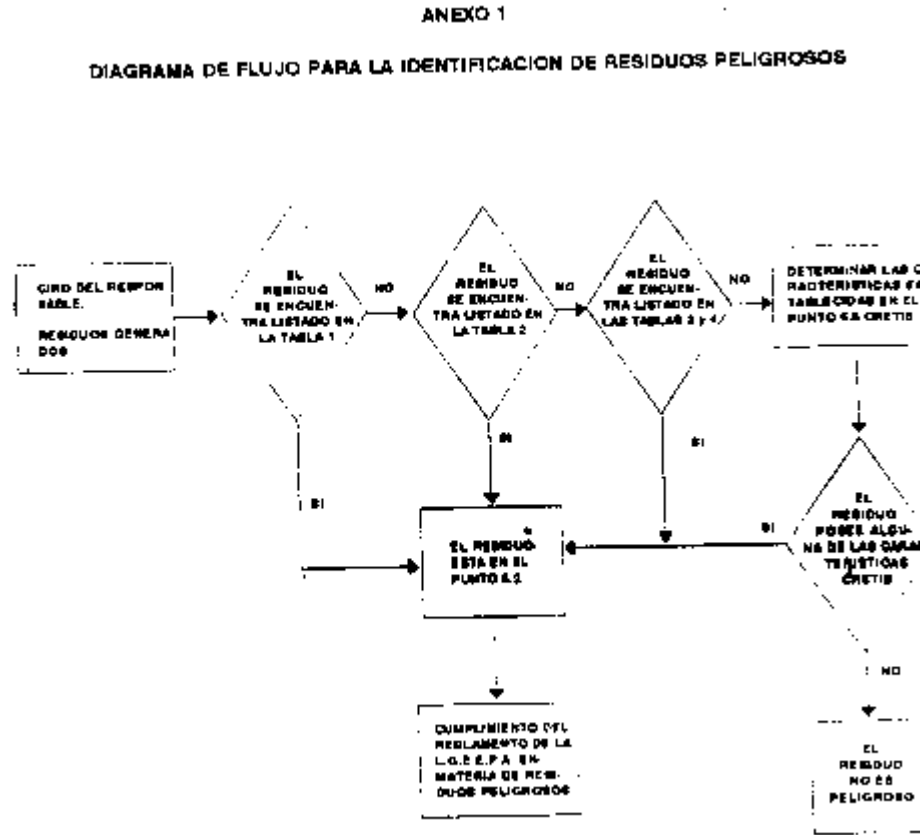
ANEXO 1

DIAGRAMA DE FLUJO PARA LA IDENTIFICACION DE RESIDUOS PELIGROSOS

GIRO DEL RESPONSABLE.

RESIDUOS GENERADOS

EL RESIDUO SE ENCUENTRA LISTADO EN LA TABLA 1

NO

EL RESIDUO SE ENCUENTRA LISTADO EN LA TABLA 2

NO

EL RESIDUO SE ENCUENTRA LISTADO EN LAS TABLAS 3 y 4

NO

DETERMINAR LAS CARACTERISTICAS ESTABLECIDAS EN EL PUNTO 5.5 CRETIB

SI

SI

SI

EL RESIDUO ESTA EN EL PUNTO 5.2

SI

EL RESIDUO POSEE ALGUNA DE LAS CARACTERISTICAS CRETIB

NO

CUMPLIMIENTO DEL REGLAMENTO DE LA L.G.E.E.P.A. EN MATERIA DE RESIDUOS PELIGROSOS

EL RESIDUO NO ES PELIGROSO